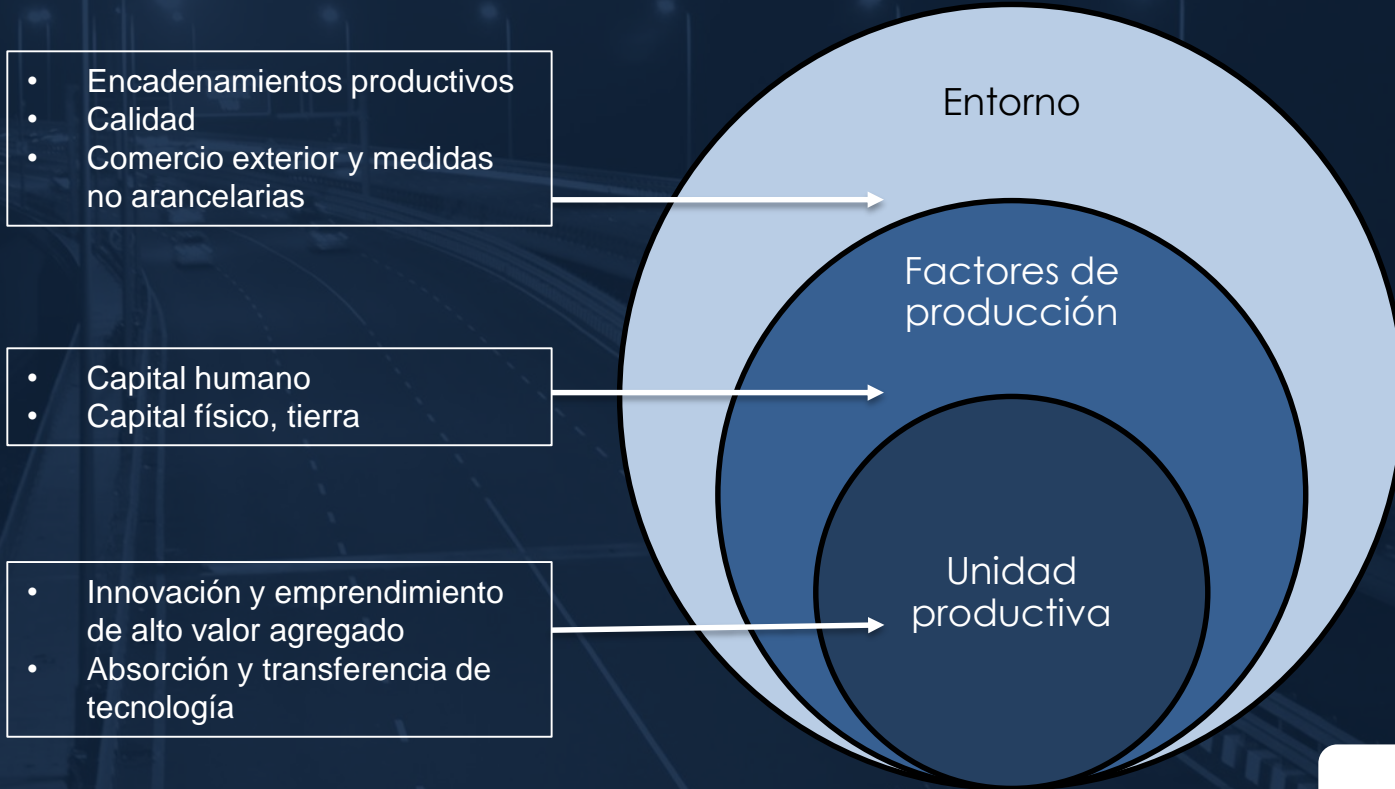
- Encadenamientos productivos
- Calidad
- Comercio exterior y medidas no arancelarias

- Capital humano
- Capital físico, tierra

- Innovación y emprendimiento de alto valor agregado
- Absorción y transferencia de tecnología

Entorno

Factores de producción

Unidad productiva